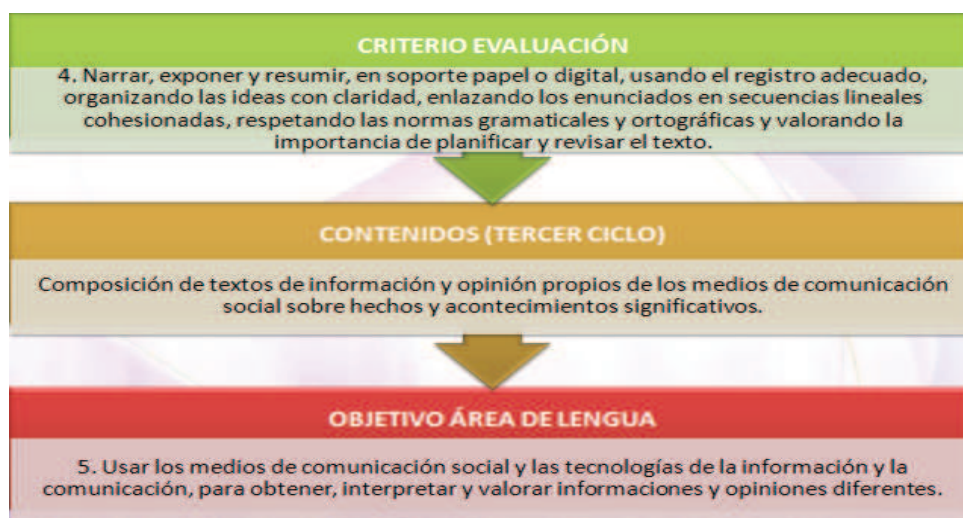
CRITERIO EVALUACIÓN

4. Narrar, exponer y resumir, en soporte papel o digital, usando el registro adecuado, organizando las ideas con claridad, enlazando los enunciados en secuencias lineales cohesionadas, respetando las normas gramaticales y ortográficas y valorando la importancia de planificar y revisar el texto.

CONTENIDOS (TERCER CICLO)

Composición de textos de información y opinión propios de los medios de comunicación social sobre hechos y acontecimientos significativos.

OBJETIVO ÁREA DE LENGUA

5. Usar los medios de comunicación social y las tecnologías de la información y la comunicación, para obtener, interpretar y valorar informaciones y opiniones diferentes.